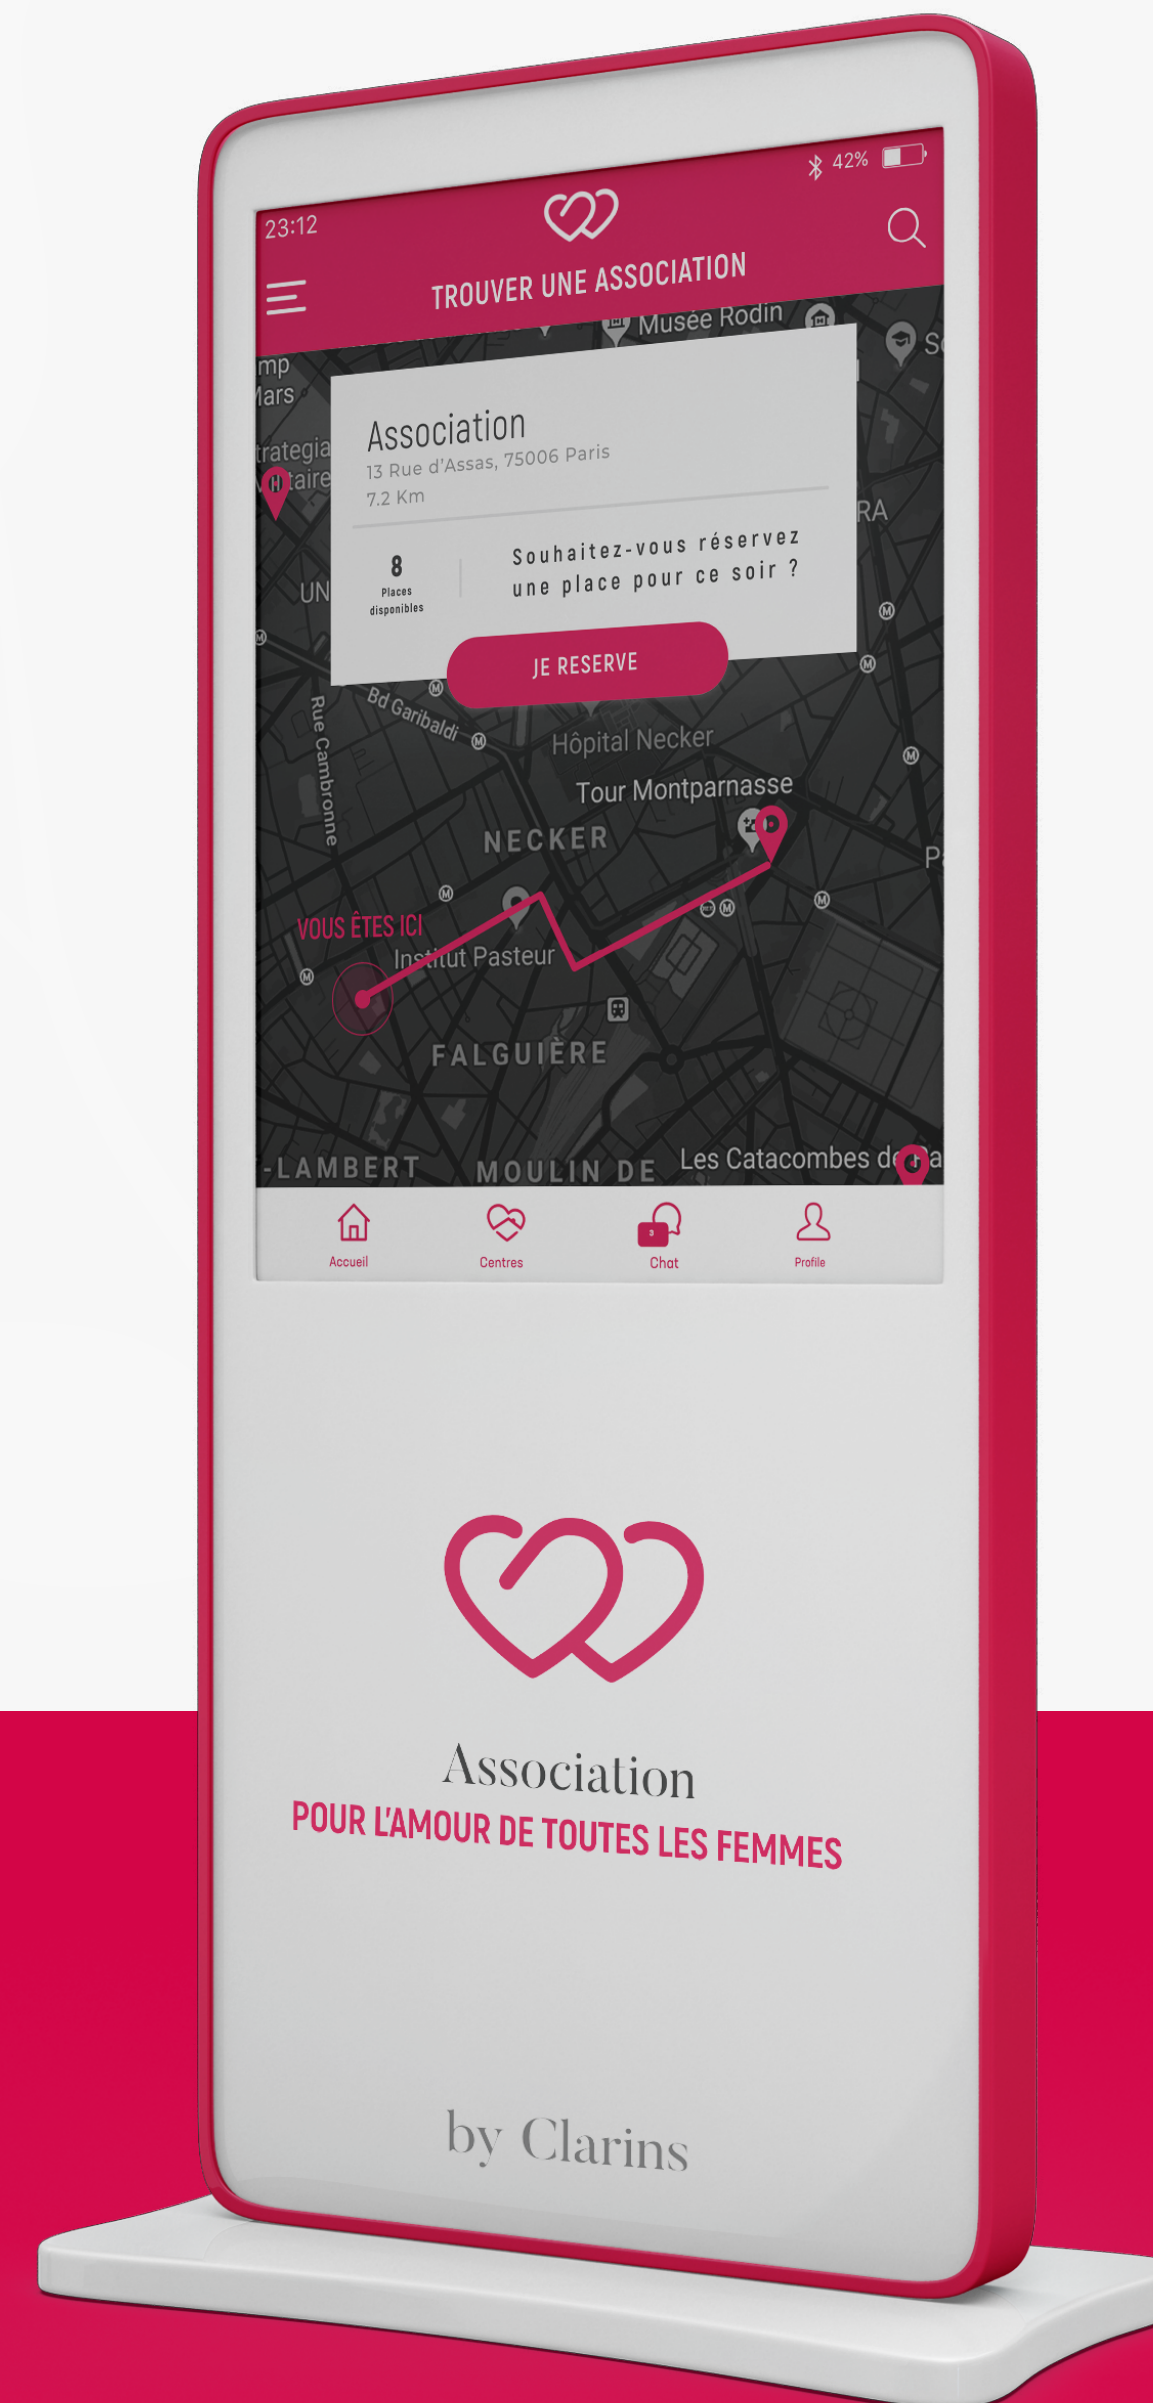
42%

23:12

TROUVER UNE ASSOCIATION

Musée Rodin

mp
Mars

trategia
taire

UN

RA

Association
13 Rue d'Assas, 75006 Paris
7.2 Km

8
Places disponibles

Souhaitez-vous réservez une place pour ce soir ?

JE RESERVE

Bd Garibaldi

Rue Cambronne

Hôpital Necker

Tour Montparnasse

NECKER

VOUS ÊTES ICI

Institut Pasteur

FALGUIÈRE

-LAMBERT

MOULIN DE

Les Catacombes de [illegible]a

Accueil

Centres

Chat

Profile

Association
POUR L'AMOUR DE TOUTES LES FEMMES

by Clarins